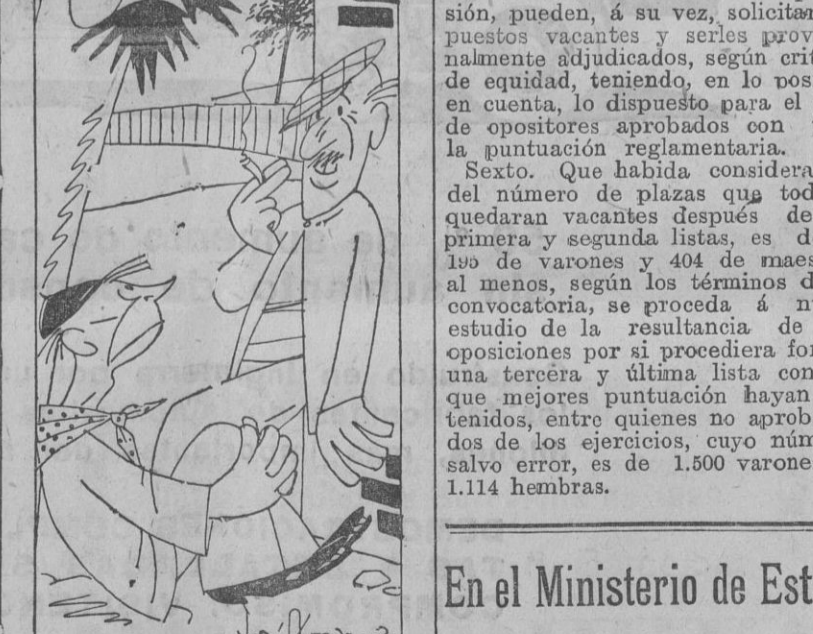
sión, pueden, á su vez, solicitar puestos vacantes y serles provnalmente adjudicados, según crit de equidad, teniendo, en lo pos en cuenta, lo dispuesto para el de opositores aprobados con la puntuación reglamentaria.

Sexto. Que habida considera del número de plazas que tod quedaran vacantes después de primera y segunda listas, es d 195 de varones y 404 de maes al menos, según los términos d convocatoria, se proceda á n estudio de la resultancia de oposiciones por si procediera for una tercera y última lista con que mejores puntuación hayan tenidos, entre quienes no aprob dos de los ejercicios, cuyo núm salvo error, es de 1.500 varone 1.114 hembras.

En el Ministerio de Est